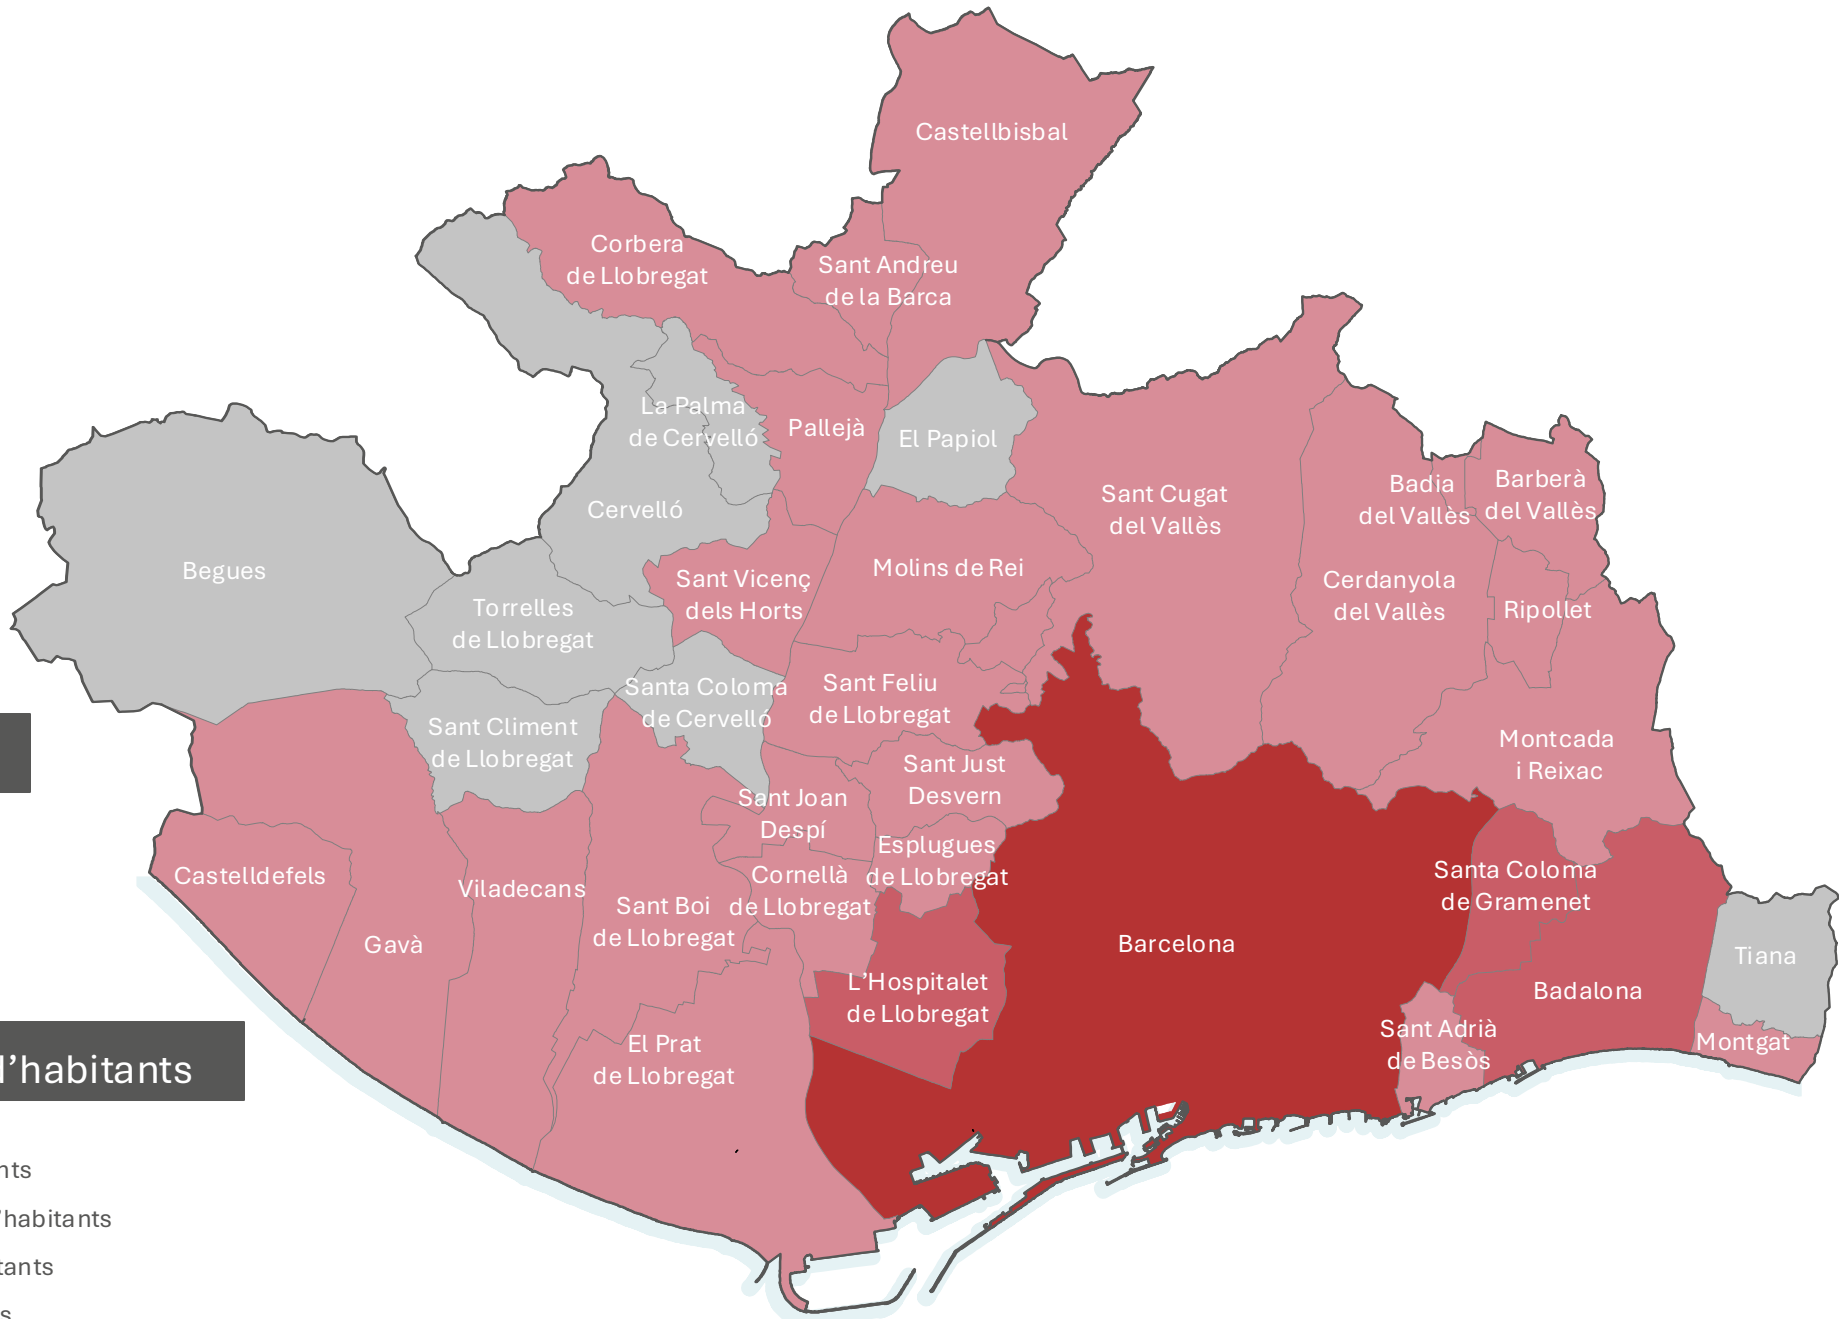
Castellbisbal

Corbera de Llobregat

Sant Andreu de la Barca

La Palma de Cervelló

Pallejà

El Papiol

Sant Cugat del Vallès

Badia del Vallès

Barberà del Vallès

Cervelló

Begues

Molins de Rei

Sant Vicenç dels Horts

Torrelles de Llobregat

Cerdanyola del Vallès

Ripollet

Santa Coloma de Cervelló

Sant Feliu de Llobregat

Sant Climent de Llobregat

Sant Just Desvern

Montcada i Reixac

Sant Joan Despí

Esplugues de Llobregat

Cornellà de Llobregat

Santa Coloma de Gramenet

Castelldefels

Viladecans

Sant Boi de Llobregat

Gavà

Barcelona

Tiana

L'Hospitalet de Llobregat

Badalona

Sant Adrià de Besòs

Montgat

El Prat de Llobregat

l'habitants

nts

l'habitants

tants

s